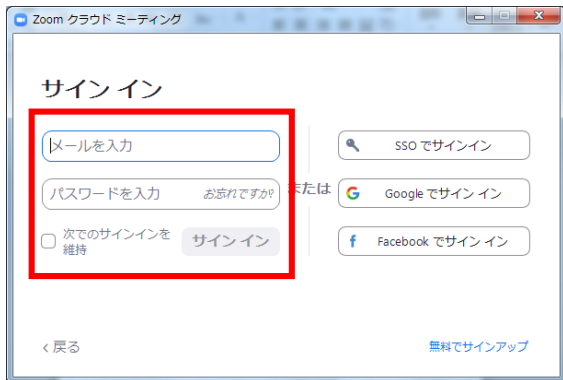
Zoom クラウド ミーティング

サイン イン

メールを入力

パスワードを入力 お忘れですか?

次でのサインインを維持 サイン イン

または

SSO でサインイン

Google でサイン イン

Facebook でサイン イン

‹ 戻る

無料でサインアップ